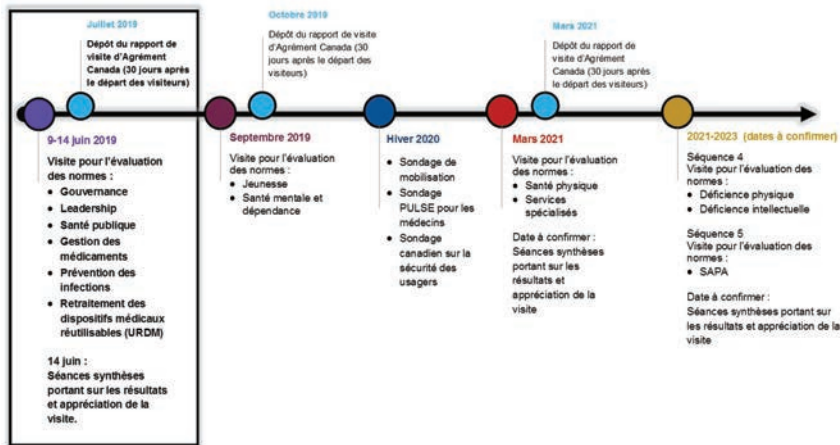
Juillet 2019

Dépôt du rapport de visite d'Agrément Canada (30 jours après le départ des visiteurs)

9-14 juin 2019

Visite pour l'évaluation des normes :

- Gouvernance
- Leadership
- Santé publique
- Gestion des médicaments
- Prévention des infections
- Retraitement des dispositifs médicaux réutilisables (URDM)

14 juin : Séances synthèses portant sur les résultats et appréciation de la visite.

Octobre 2019

Dépôt du rapport de visite d'Agrément Canada (30 jours après le départ des visiteurs)

Septembre 2019

Visite pour l'évaluation des normes :

- Jeunesse
- Santé mentale et dépendance

Hiver 2020

- Sondage de mobilisation
- Sondage PULSE pour les médecins
- Sondage canadien sur la sécurité des usagers

Mars 2021

Dépôt du rapport de visite d'Agrément Canada (30 jours après le départ des visiteurs)

Mars 2021

Visite pour l'évaluation des normes :

- Santé physique
- Services spécialisés

Date à confirmer : Séances synthèses portant sur les résultats et appréciation de la visite

2021-2023 (dates à confirmer)

Séquence 4
Visite pour l'évaluation des normes :

- Déficience physique
- Déficience intellectuelle

Séquence 5
Visite pour l'évaluation des normes :

- SAPA

Date à confirmer : Séances synthèses portant sur les résultats et appréciation de la visite